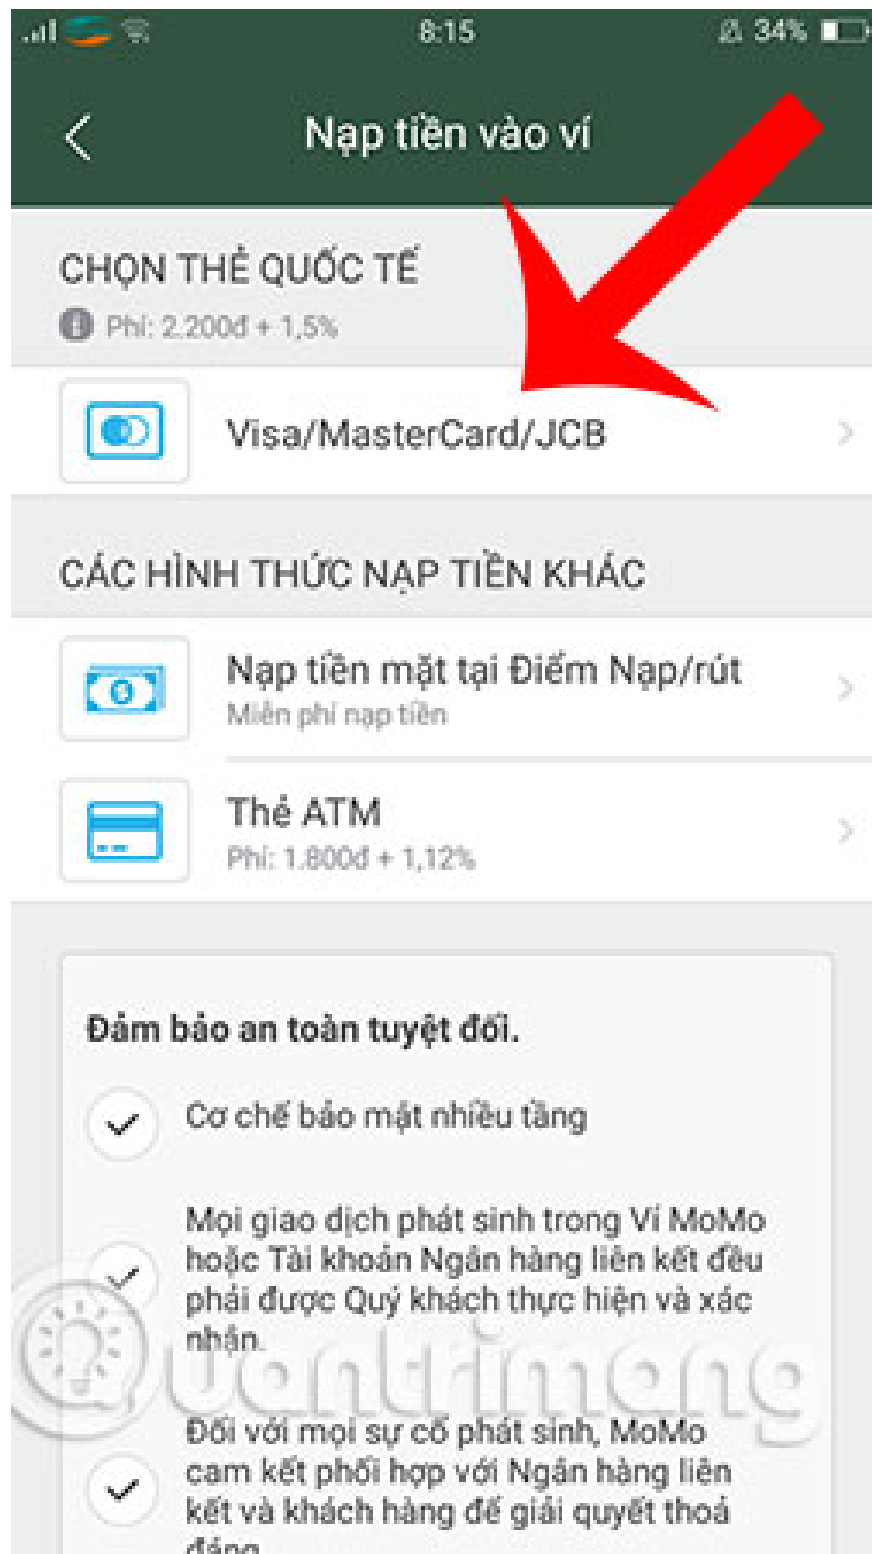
8:15 34%

Nạp tiền vào ví

CHỌN THẺ QUỐC TẾ
Phí: 2.200đ + 1,5%

Visa/MasterCard/JCB

CÁC HÌNH THỨC NẠP TIỀN KHÁC

Nạp tiền mặt tại Điểm Nạp/rút
Miễn phí nạp tiền

Thẻ ATM
Phí: 1.800đ + 1,12%

Đảm bảo an toàn tuyệt đối.

Cơ chế bảo mật nhiều tầng

Mọi giao dịch phát sinh trong Ví MoMo hoặc Tài khoản Ngân hàng liên kết đều phải được Quý khách thực hiện và xác nhận.

Đối với mọi sự cố phát sinh, MoMo cam kết phối hợp với Ngân hàng liên kết và khách hàng để giải quyết thoả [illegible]

Quantrimang